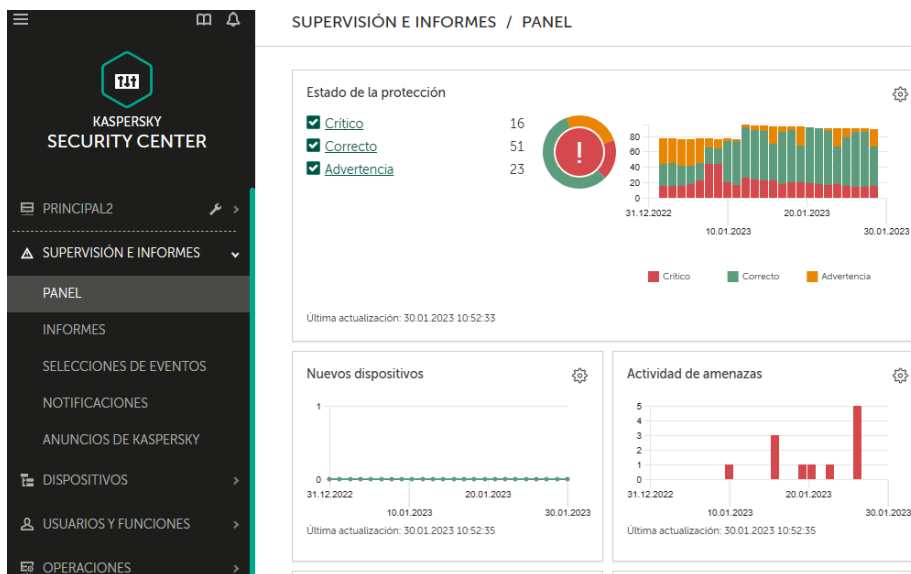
KASPERSKY
SECURITY CENTER

PRINCIPAL2
SUPERVISIÓN E INFORMES
PANEL
INFORMES
SELECCIONES DE EVENTOS
NOTIFICACIONES
ANUNCIOS DE KASPERSKY
DISPOSITIVOS
USUARIOS Y FUNCIONES
OPERACIONES

SUPERVISIÓN E INFORMES / PANEL

Estado de la protección

Crítico 16
Correcto 51
Advertencia 23

80
60
40
20
0
31.12.2022
10.01.2023
20.01.2023
30.01.2023

Crítico Correcto Advertencia

Última actualización: 30.01.2023 10:52:33

Nuevos dispositivos

1
0
31.12.2022
10.01.2023
20.01.2023
30.01.2023
Última actualización: 30.01.2023 10:52:35

Actividad de amenazas

5
4
3
2
1
0
31.12.2022
10.01.2023
20.01.2023
30.01.2023
Última actualización: 30.01.2023 10:52:35